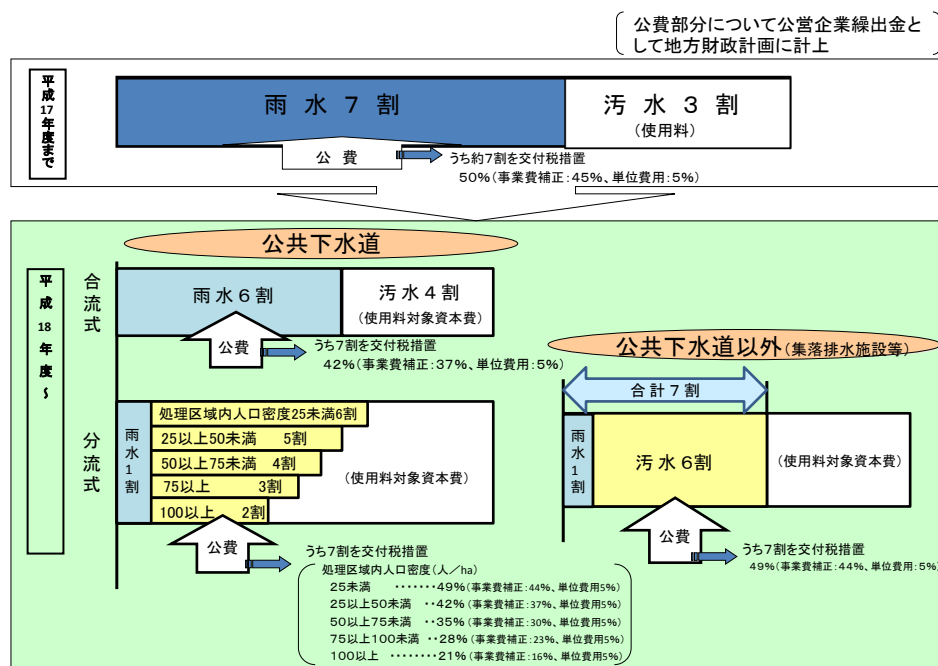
公費部分について公営企業繰出金として地方財政計画に計上

平成17年度まで

雨 水 7 割

汚 水 3 割
（使用料）

公 費

うち約7割を交付税措置
50%（事業費補正：45%、単位費用：5%）

公共下水道

平成18年度～

合流式

雨 水 6 割

汚 水 4 割
（使用料対象資本費）

公費

うち7割を交付税措置
42%（事業費補正：37%、単位費用：5%）

分流式

雨水1割

処理区域内人口密度25未満6割
25以上50未満　5割
50以上75未満　4割
75以上　3割
100以上　2割

（使用料対象資本費）

公費

うち7割を交付税措置
処理区域内人口密度（人／ha）
25未満　・・・・・・・49%（事業費補正：44%、単位費用5%）
25以上50未満　・・42%（事業費補正：37%、単位費用5%）
50以上75未満　・・35%（事業費補正：30%、単位費用5%）
75以上100未満　・・28%（事業費補正：23%、単位費用5%）
100以上　・・・・・・・21%（事業費補正：16%、単位費用5%）

公共下水道以外（集落排水施設等）

合 計 7 割

雨水1割

汚 水 6 割

（使用料対象資本費）

公費

うち7割を交付税措置
49%（事業費補正：44%、単位費用：5%）